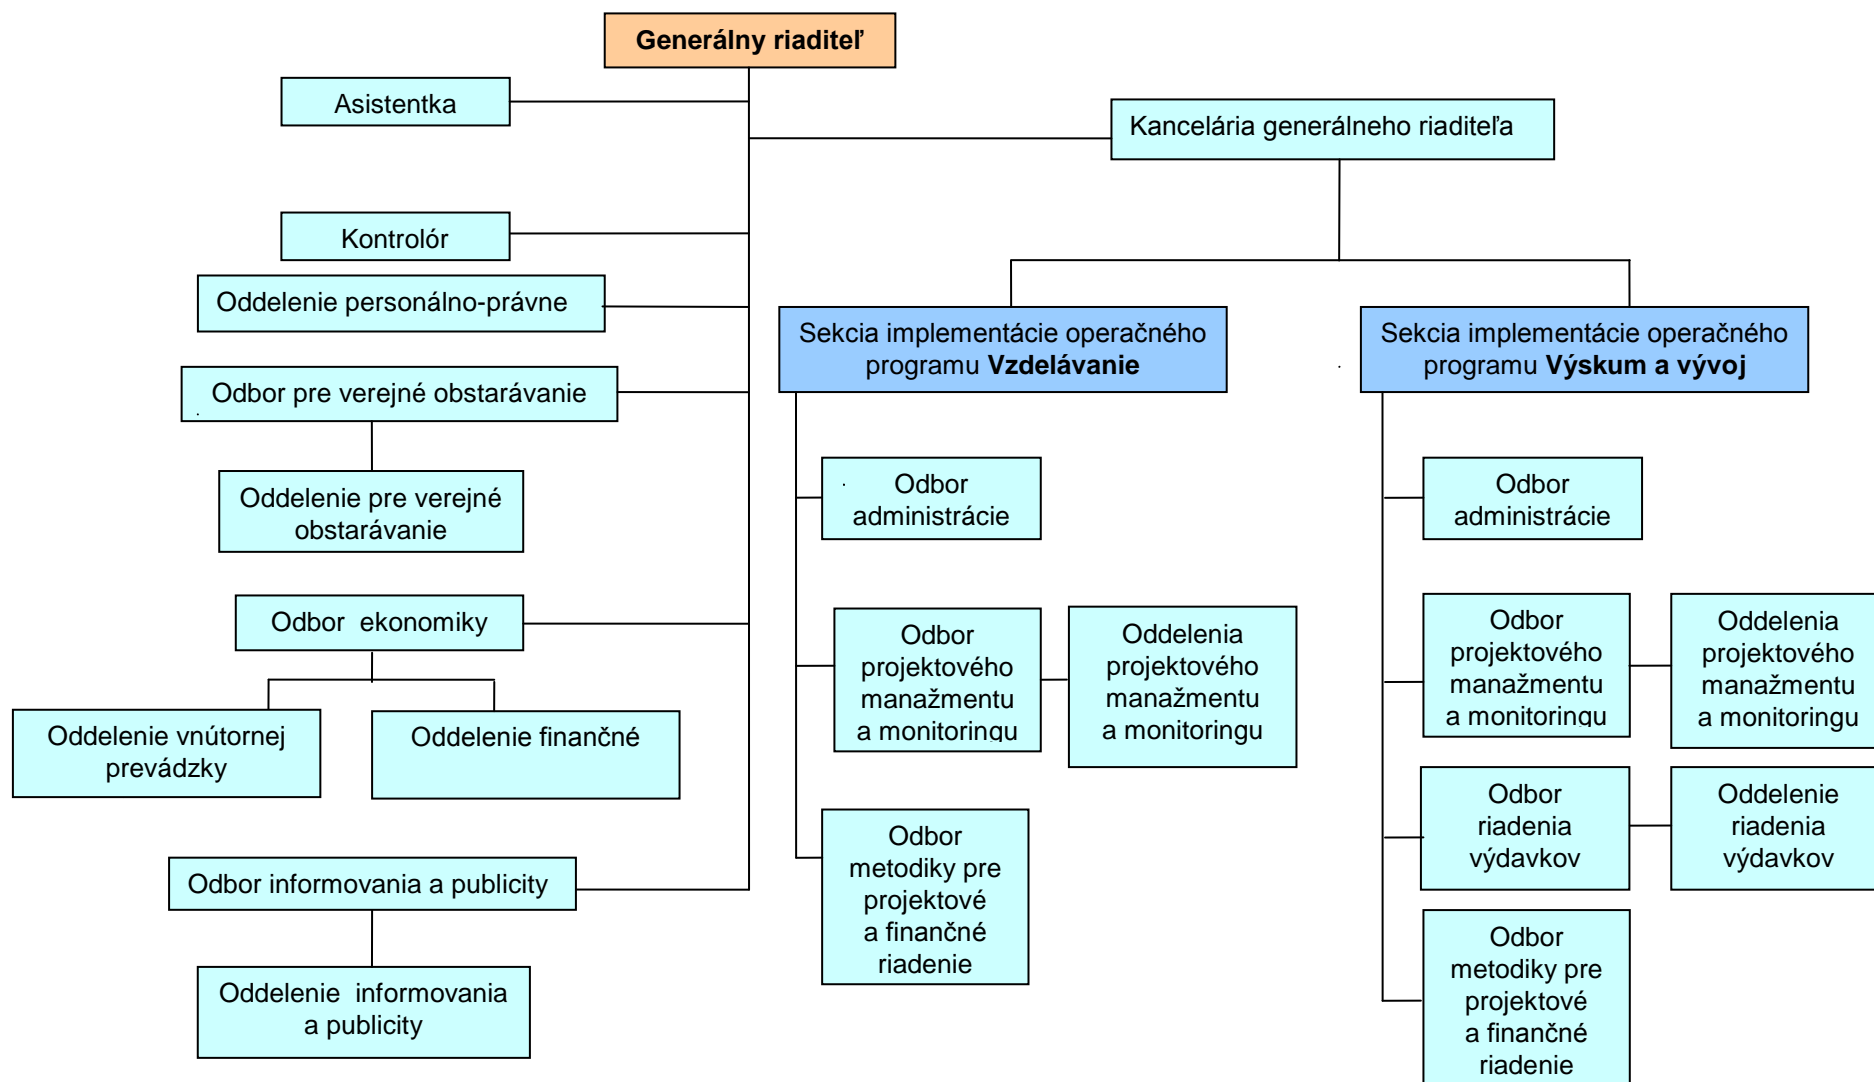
Generálny riaditeľ

Asistentka

Kancelária generálneho riaditeľa

Kontrolór

Oddelenie personálno-právne

Sekcia implementácie operačného programu **Vzdelávanie**

Sekcia implementácie operačného programu **Výskum a vývoj**

Odbor pre verejné obstarávanie

Oddelenie pre verejné obstarávanie

Odbor administrácie

Odbor administrácie

Odbor ekonomiky

Odbor projektového manažmentu a monitoringu

Oddelenia projektového manažmentu a monitoringu

Odbor projektového manažmentu a monitoringu

Oddelenia projektového manažmentu a monitoringu

Oddelenie vnútornej prevádzky

Oddelenie finančné

Odbor riadenia výdavkov

Oddelenie riadenia výdavkov

Odbor metodiky pre projektové a finančné riadenie

Odbor informovania a publicity

Oddelenie informovania a publicity

Odbor metodiky pre projektové a finančné riadenie